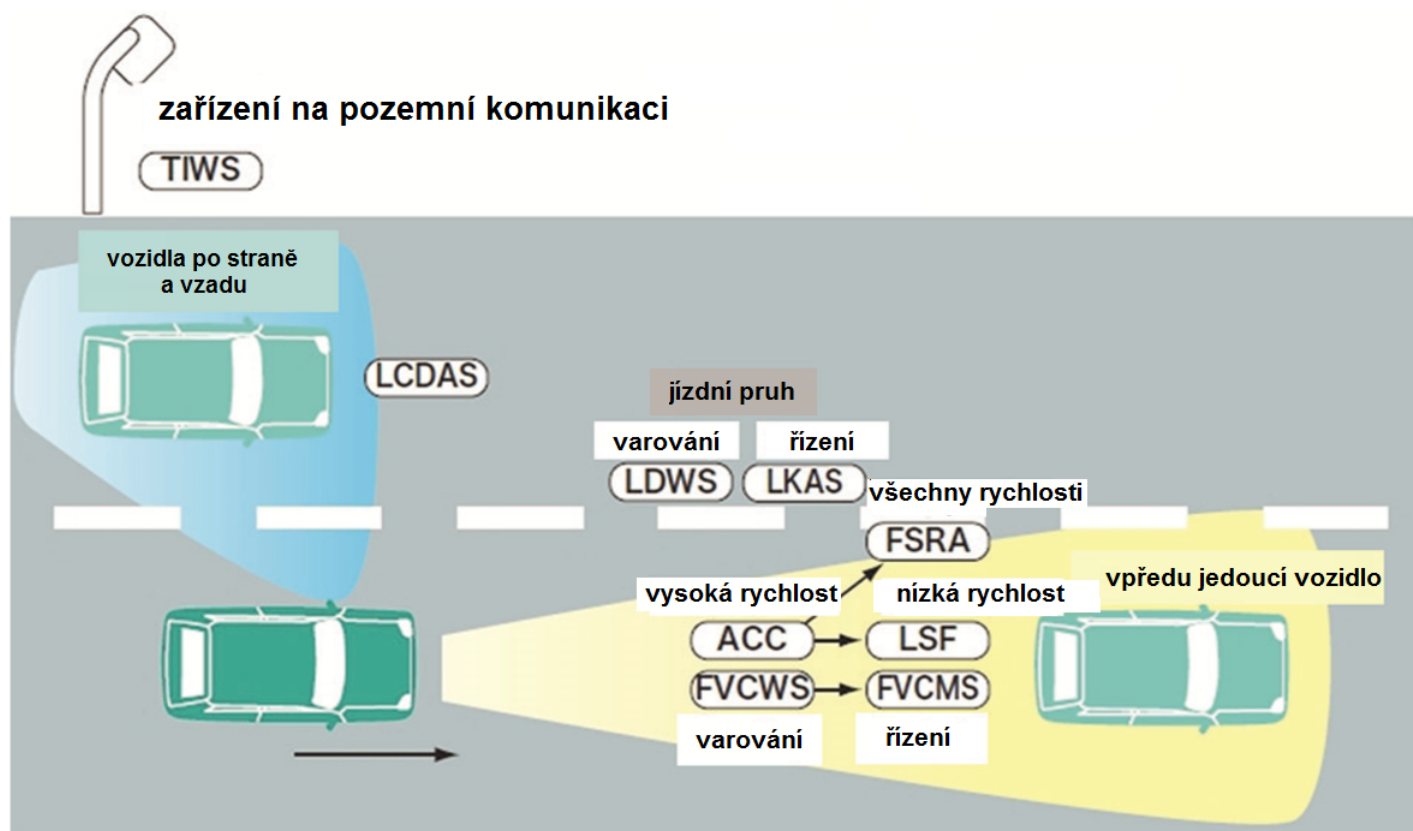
zařízení na pozemní komunikaci

TIWS

vozidla po straně a vzadu

LCDAS

jízdní pruh

varování

řízení

LDWS

LKAS

všechny rychlosti

FSRA

vysoká rychlost

nízká rychlost

vpředu jedoucí vozidlo

ACC

LSF

FVCWS

FVCMS

varování

řízení